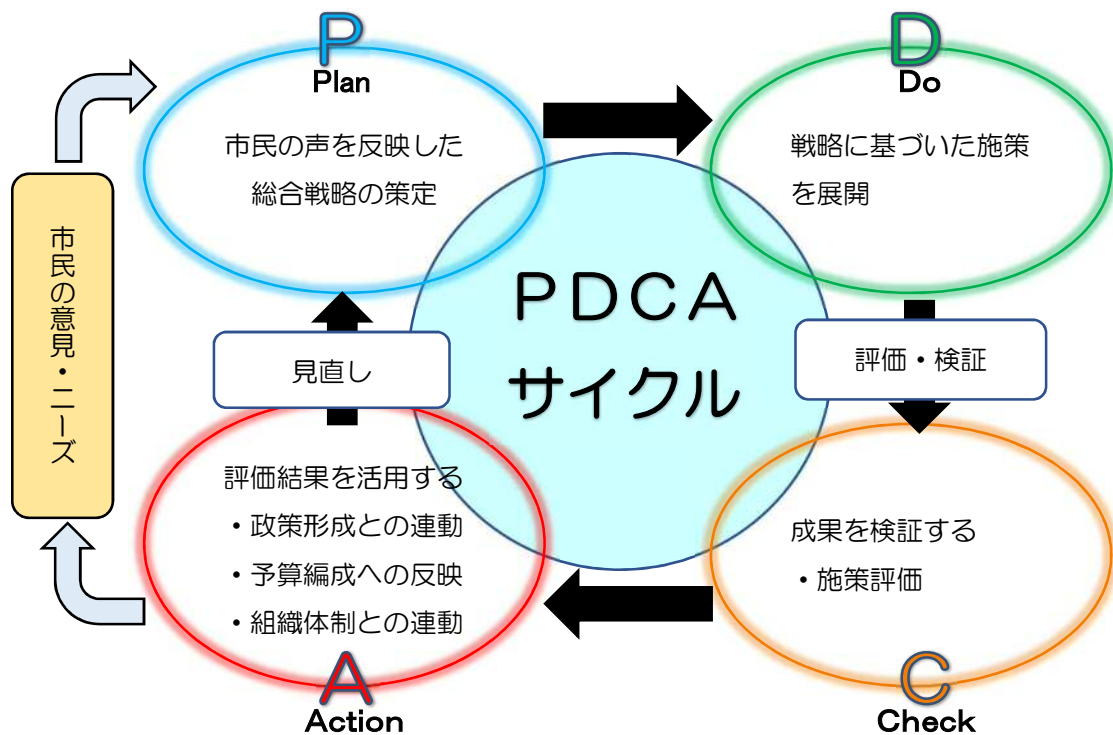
市民の意見・ニーズ

P
Plan
市民の声を反映した総合戦略の策定

D
Do
戦略に基づいた施策を展開

ＰＤＣＡ
サイクル

評価・検証

見直し

評価結果を活用する
・政策形成との連動
・予算編成への反映
・組織体制との連動

A
Action

成果を検証する
・施策評価

C
Check